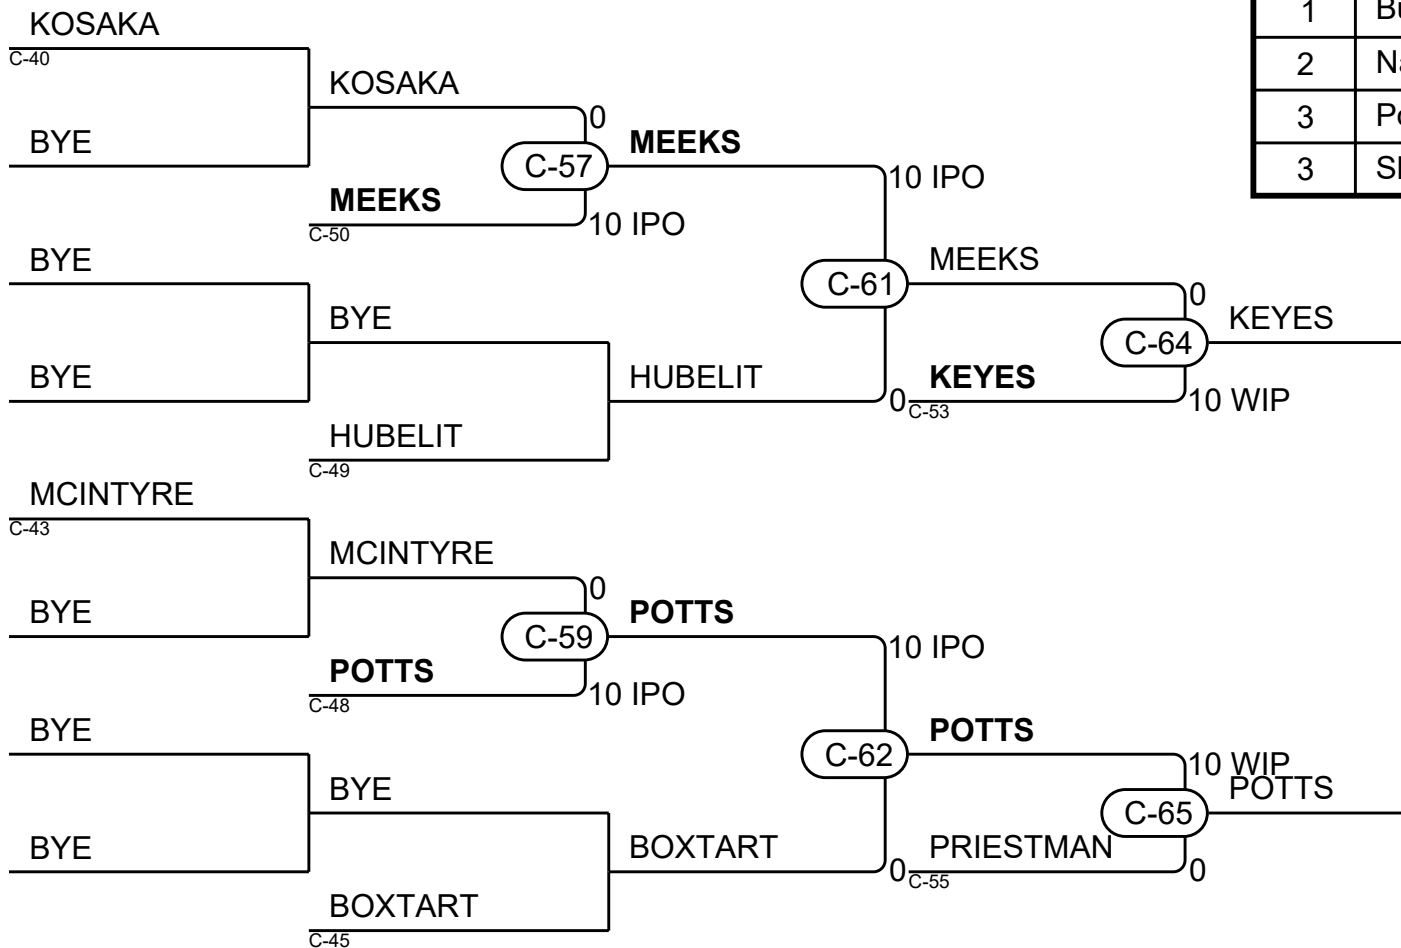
KOSAKA
C-40
BYE
KOSAKA
0
C-57
MEEKS
MEEKS
C-50
10 IPO
10 IPO
BYE
BYE
BYE
HUBELIT
HUBELIT
C-49
C-61
MEEKS
0
KEYES
C-53
C-64
KEYES
0
10 WIP
MCINTYRE
C-43
BYE
MCINTYRE
0
C-59
POTTS
POTTS
C-48
10 IPO
10 IPO
BYE
BYE
BYE
BOXTART
BOXTART
C-45
C-62
POTTS
0
PRIESTMAN
C-55
C-65
10 WIP
POTTS
0

| 1 | Bu |
|---|---|
| 2 | Na |
| 3 | Po |
| 3 | Sl |